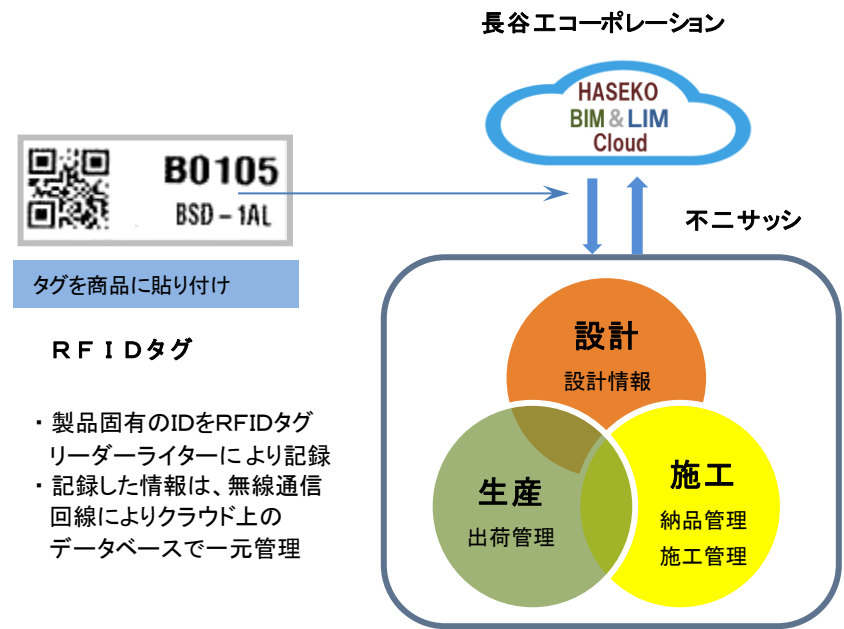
長谷工コーポレーション

HASEKO
BIM & LIM
Cloud

B0105
BSD－1AL

タグを商品に貼り付け

不二サッシ

ＲＦＩＤタグ

・製品固有のIDをRFIDタグリーダーライターにより記録
・記録した情報は、無線通信回線によりクラウド上のデータベースで一元管理

設計
設計情報

生産
出荷管理

施工
納品管理
施工管理